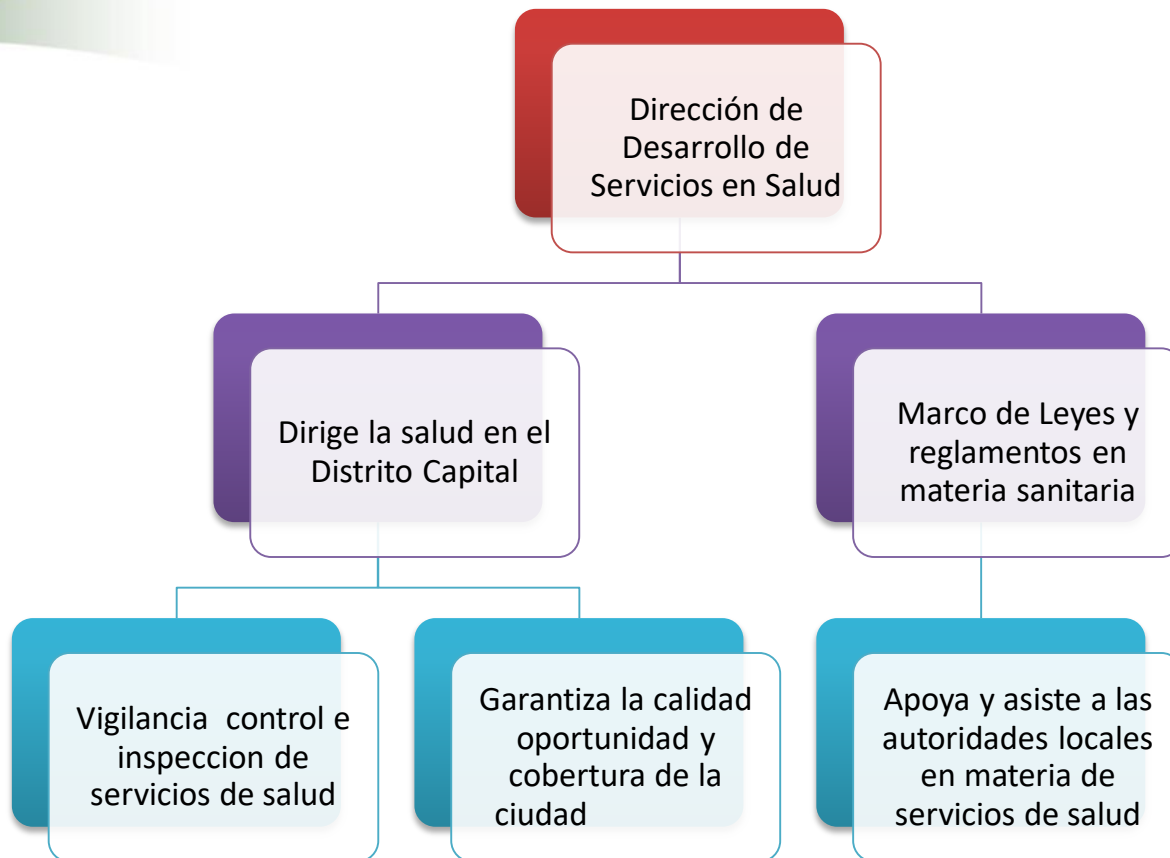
Dirección de Desarrollo de Servicios en Salud

Dirige la salud en el Distrito Capital

Marco de Leyes y reglamentos en materia sanitaria

Vigilancia control e inspeccion de servicios de salud

Garantiza la calidad oportunidad y cobertura de la ciudad

Apoya y asiste a las autoridades locales en materia de servicios de salud